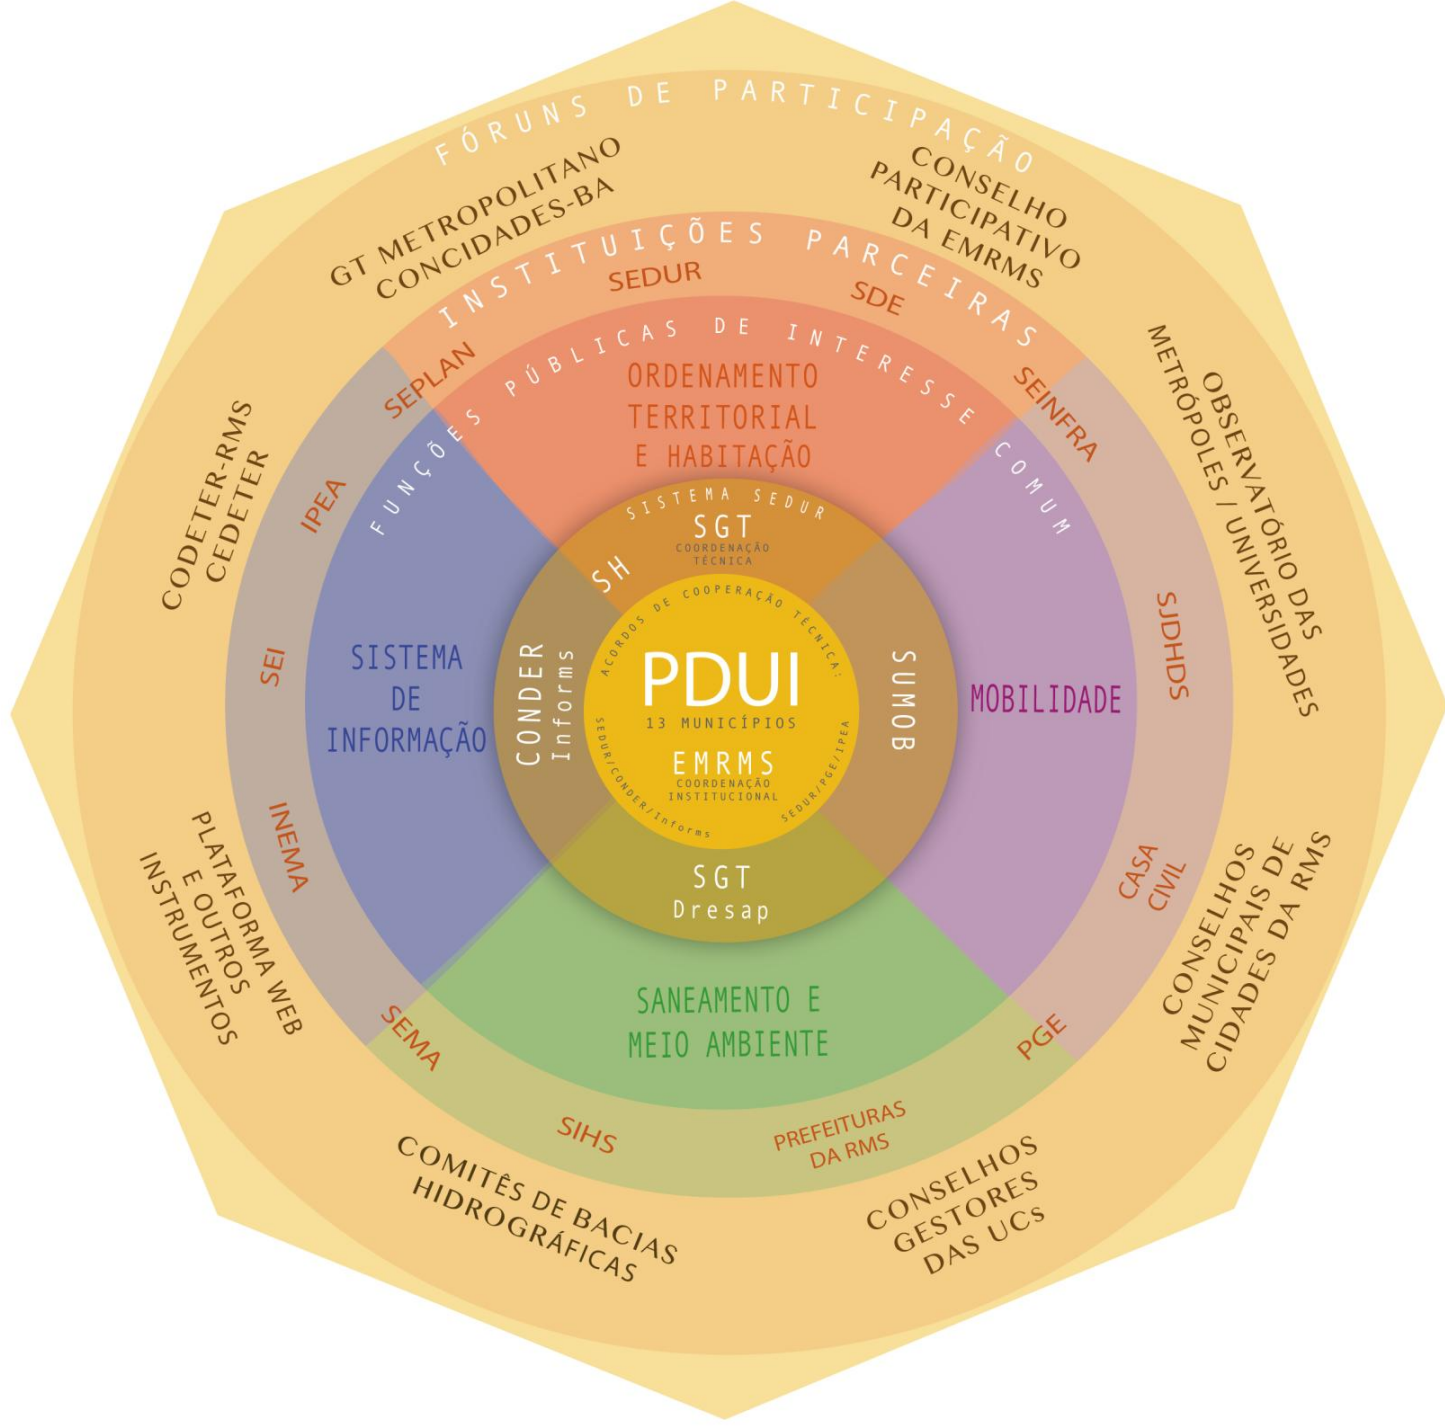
FÓRUNS DE PARTICIPAÇÃO

GT METROPOLITANO CONCIDADES-BA

CONSELHO PARTICIPATIVO DA EMRMS

OBSERVATÓRIO DAS METRÓPOLES / UNIVERSIDADES

CONSELHOS MUNICIPAIS DE CIDADES DA RMS

CONSELHOS GESTORES DAS UCs

COMITÊS DE BACIAS HIDROGRÁFICAS

PLATAFORMA WEB E OUTROS INSTRUMENTOS

CODETER-RMS CEDETER

INSTITUIÇÕES PARCEIRAS

SEDUR

SDE

SEINFRA

SJDHDS

CASA CIVIL

PGE

PREFEITURAS DA RMS

SIHS

SEMA

INEMA

SEI

IPEA

SEPLAN

FUNÇÕES PÚBLICAS DE INTERESSE COMUM

ORDENAMENTO TERRITORIAL E HABITAÇÃO

MOBILIDADE

SANEAMENTO E MEIO AMBIENTE

SISTEMA DE INFORMAÇÃO

SISTEMA SEDUR

SGT
COORDENAÇÃO TÉCNICA

SH

SUMOB

SGT
Dresap

CONDER
Informs

ACORDOS DE COOPERAÇÃO TÉCNICA:

PDUI
13 MUNICÍPIOS

EMRMS
COORDENAÇÃO INSTITUCIONAL

SEDUR/CONDER/Informs

SEDUR/PGE/IPEA